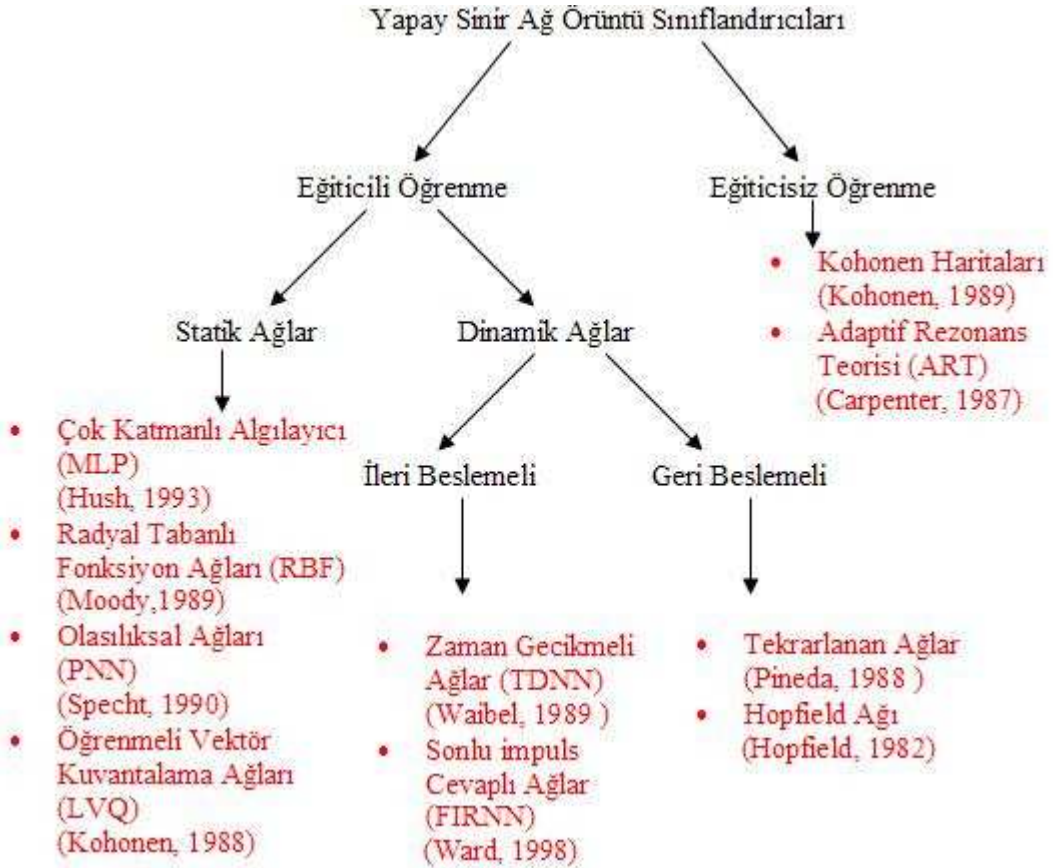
Yapay Sinir Ağ Örüntü Sınıflandırıcıları

Eğiticili Öğrenme

Eğiticisiz Öğrenme

- Kohonen Haritaları (Kohonen, 1989)
- Adaptif Rezonans Teorisi (ART) (Carpenter, 1987)

Statik Ağlar

Dinamik Ağlar

- Çok Katmanlı Algılayıcı (MLP) (Hush, 1993)
- Radyal Tabanlı Fonksiyon Ağları (RBF) (Moody,1989)
- Olasılıksal Ağları (PNN) (Specht, 1990)
- Öğrenmeli Vektör Kuvantalama Ağları (LVQ) (Kohonen, 1988)

İleri Beslemeli

Geri Beslemeli

- Zaman Gecikmeli Ağlar (TDNN) (Waibel, 1989 )
- Sonlu impuls Cevaplı Ağlar (FIRNN) (Ward, 1998)

- Tekrarlanan Ağlar (Pineda, 1988 )
- Hopfield Ağı (Hopfield, 1982)